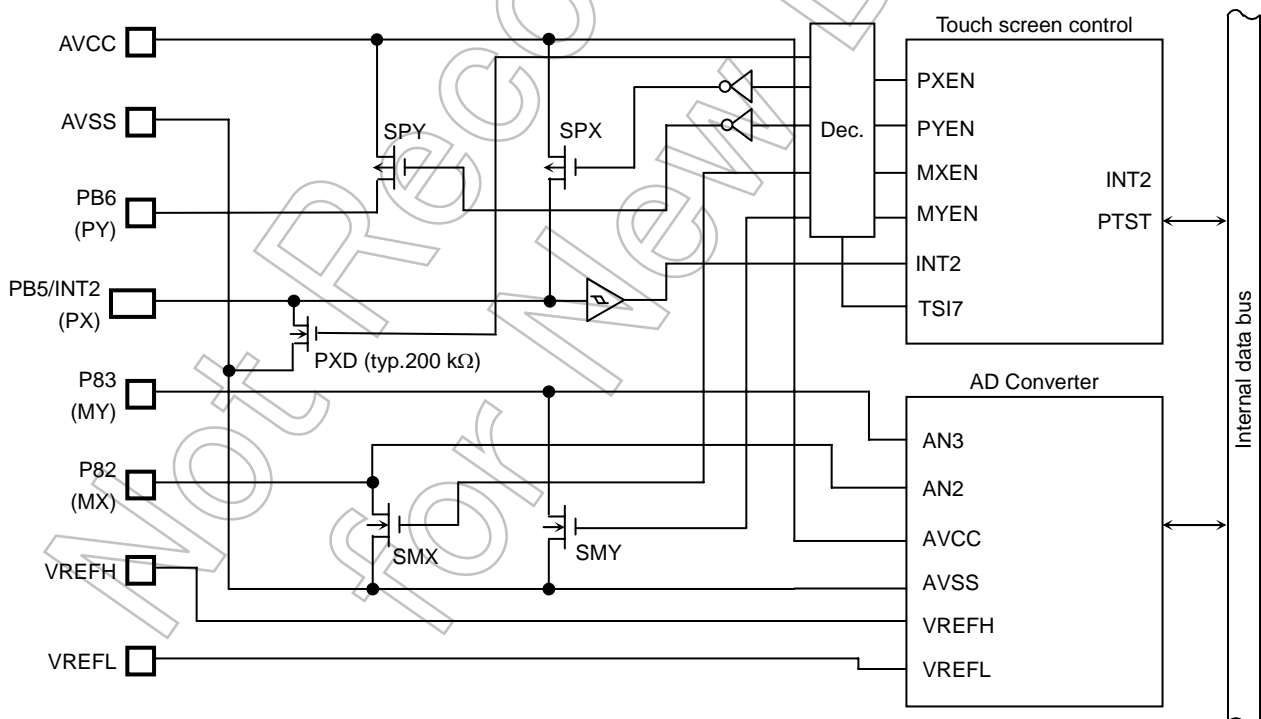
Touch screen control

AVCC
AVSS
PB6
(PY)
PB5/INT2
(PX)
P83
(MY)
P82
(MX)
VREFH
VREFL

SPY
SPX
Dec.
PXD (typ.200 kΩ)
SMX
SMY

PXEN
PYEN
MXEN
MYEN
INT2
TSI7

INT2
PTST

AD Converter

AN3
AN2
AVCC
AVSS
VREFH
VREFL

Internal data bus

Not Recommended for New Design